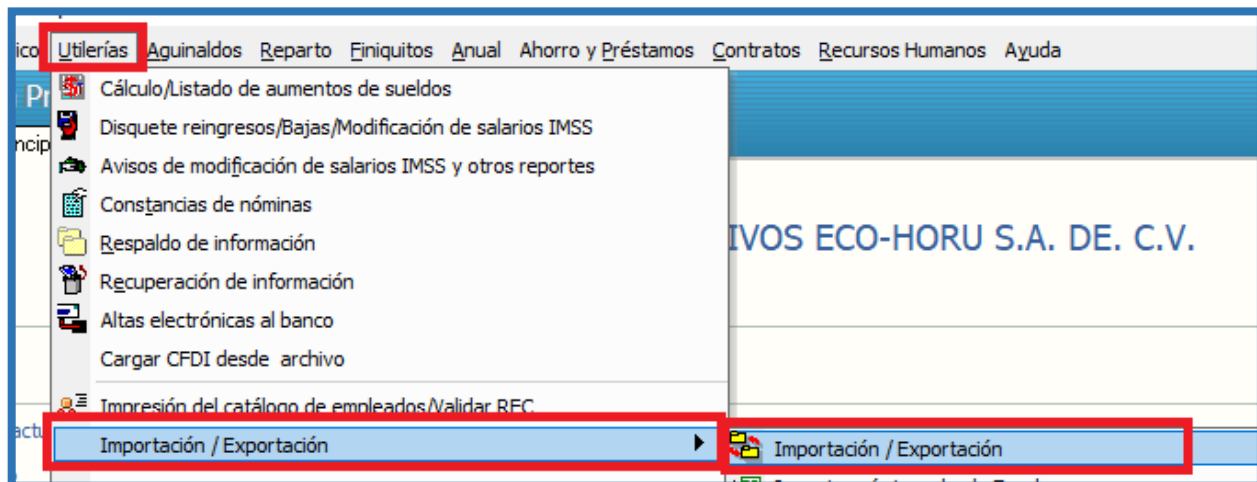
ico Utilerías Aguinaldos Reparto Finiquitos Anual Ahorro y Préstamos Contratos Recursos Humanos Ayuda

Pr

ncip

Cálculo/Listado de aumentos de sueldos
Disquete reingresos/Bajas/Modificación de salarios IMSS
Avisos de modificación de salarios IMSS y otros reportes
Constancias de nóminas
Respaldo de información
Recuperación de información
Altas electrónicas al banco
Cargar CFDI desde archivo
Impresión del catálogo de empleados/Validar RFC
Importación / Exportación

IVOS ECO-HORU S.A. DE. C.V.

actu

Importación / Exportación

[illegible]